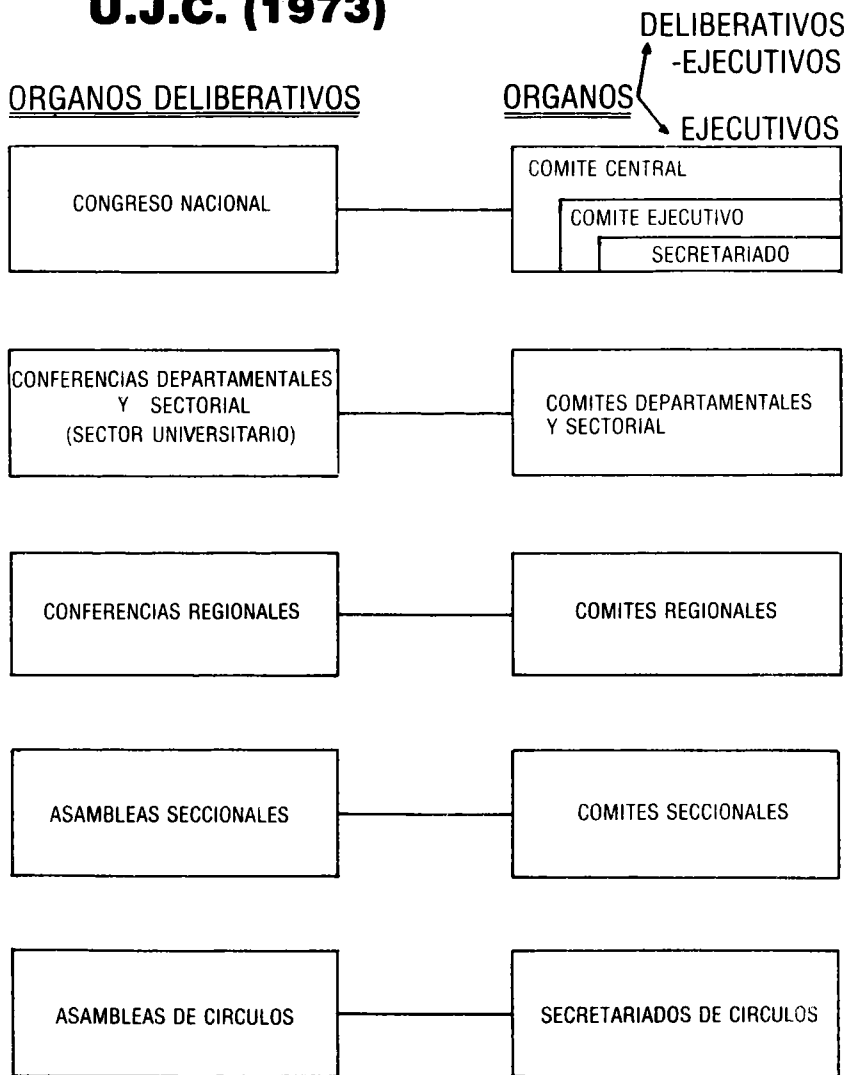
U.J.C. (1973)

ORGANOS DELIBERATIVOS

ORGANOS DELIBERATIVOS -EJECUTIVOS

ORGANOS EJECUTIVOS

CONGRESO NACIONAL

COMITE CENTRAL

COMITE EJECUTIVO

SECRETARIADO

CONFERENCIAS DEPARTAMENTALES Y SECTORIAL (SECTOR UNIVERSITARIO)

COMITES DEPARTAMENTALES Y SECTORIAL

CONFERENCIAS REGIONALES

COMITES REGIONALES

ASAMBLEAS SECCIONALES

COMITES SECCIONALES

ASAMBLEAS DE CIRCULOS

SECRETARIADOS DE CIRCULOS